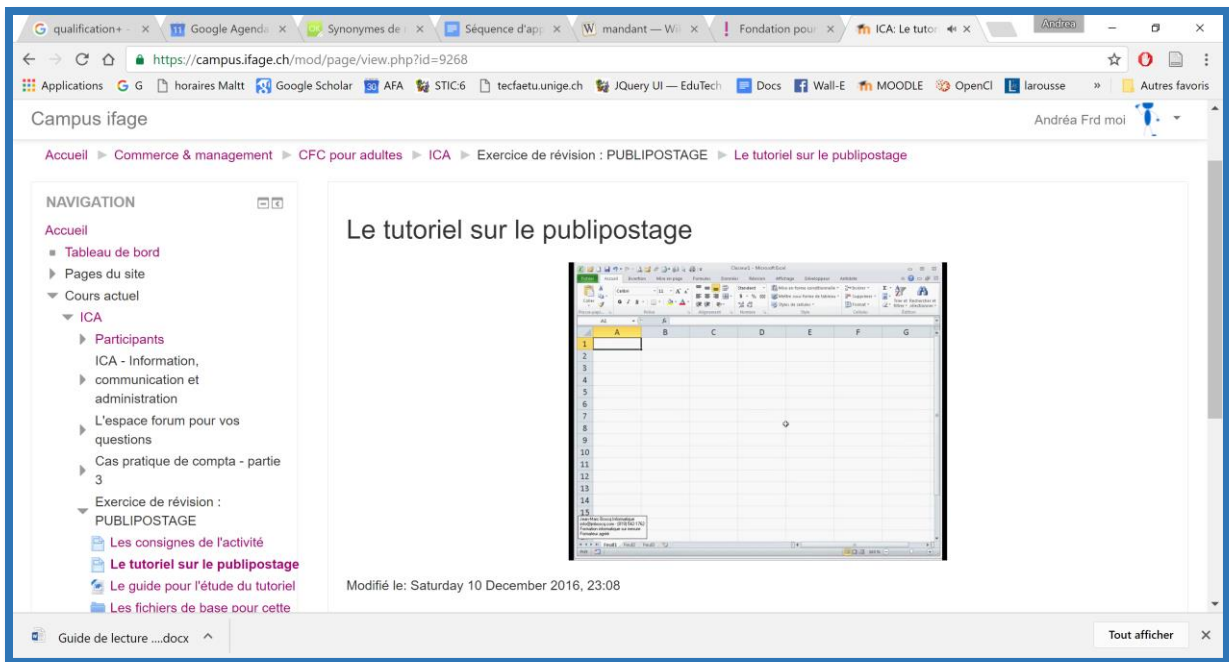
G qualification+ - × Google Agenda × Synonymes de × Séquence d'app × W mandant — Wi × Fondation pour × ICA: Le tutor × Andrea

https://campus.ifage.ch/mod/page/view.php?id=9268

Applications G G horaires Maltt Google Scholar AFA STIC:6 tecfaetu.unige.ch JQuery UI — EduTech Docs Wall-E MOODLE OpenCl larousse » Autres favoris

Campus ifage

Andréa Frd moi

Accueil ► Commerce & management ► CFC pour adultes ► ICA ► Exercice de révision : PUBLIPOSTAGE ► Le tutoriel sur le publipostage

NAVIGATION

Accueil
Tableau de bord
Pages du site
Cours actuel
ICA
Participants
ICA - Information, communication et administration
L'espace forum pour vos questions
Cas pratique de compta - partie 3
Exercice de révision : PUBLIPOSTAGE
Les consignes de l'activité
Le tutoriel sur le publipostage
Le guide pour l'étude du tutoriel
Les fichiers de base pour cette

Le tutoriel sur le publipostage

| | A | B | C | D | E | F | G |
|---|---|---|---|---|---|---|---|
| 1 | | | | | | | |
| 2 | | | | | | | |
| 3 | | | | | | | |
| 4 | | | | | | | |
| 5 | | | | | | | |
| 6 | | | | | | | |
| 7 | | | | | | | |
| 8 | | | | | | | |
| 9 | | | | | | | |
| 10 | | | | | | | |
| 11 | | | | | | | |
| 12 | | | | | | | |
| 13 | | | | | | | |
| 14 | | | | | | | |
| 15 | | | | | | | |

Modifié le: Saturday 10 December 2016, 23:08

Guide de lecture ....docx

Tout afficher